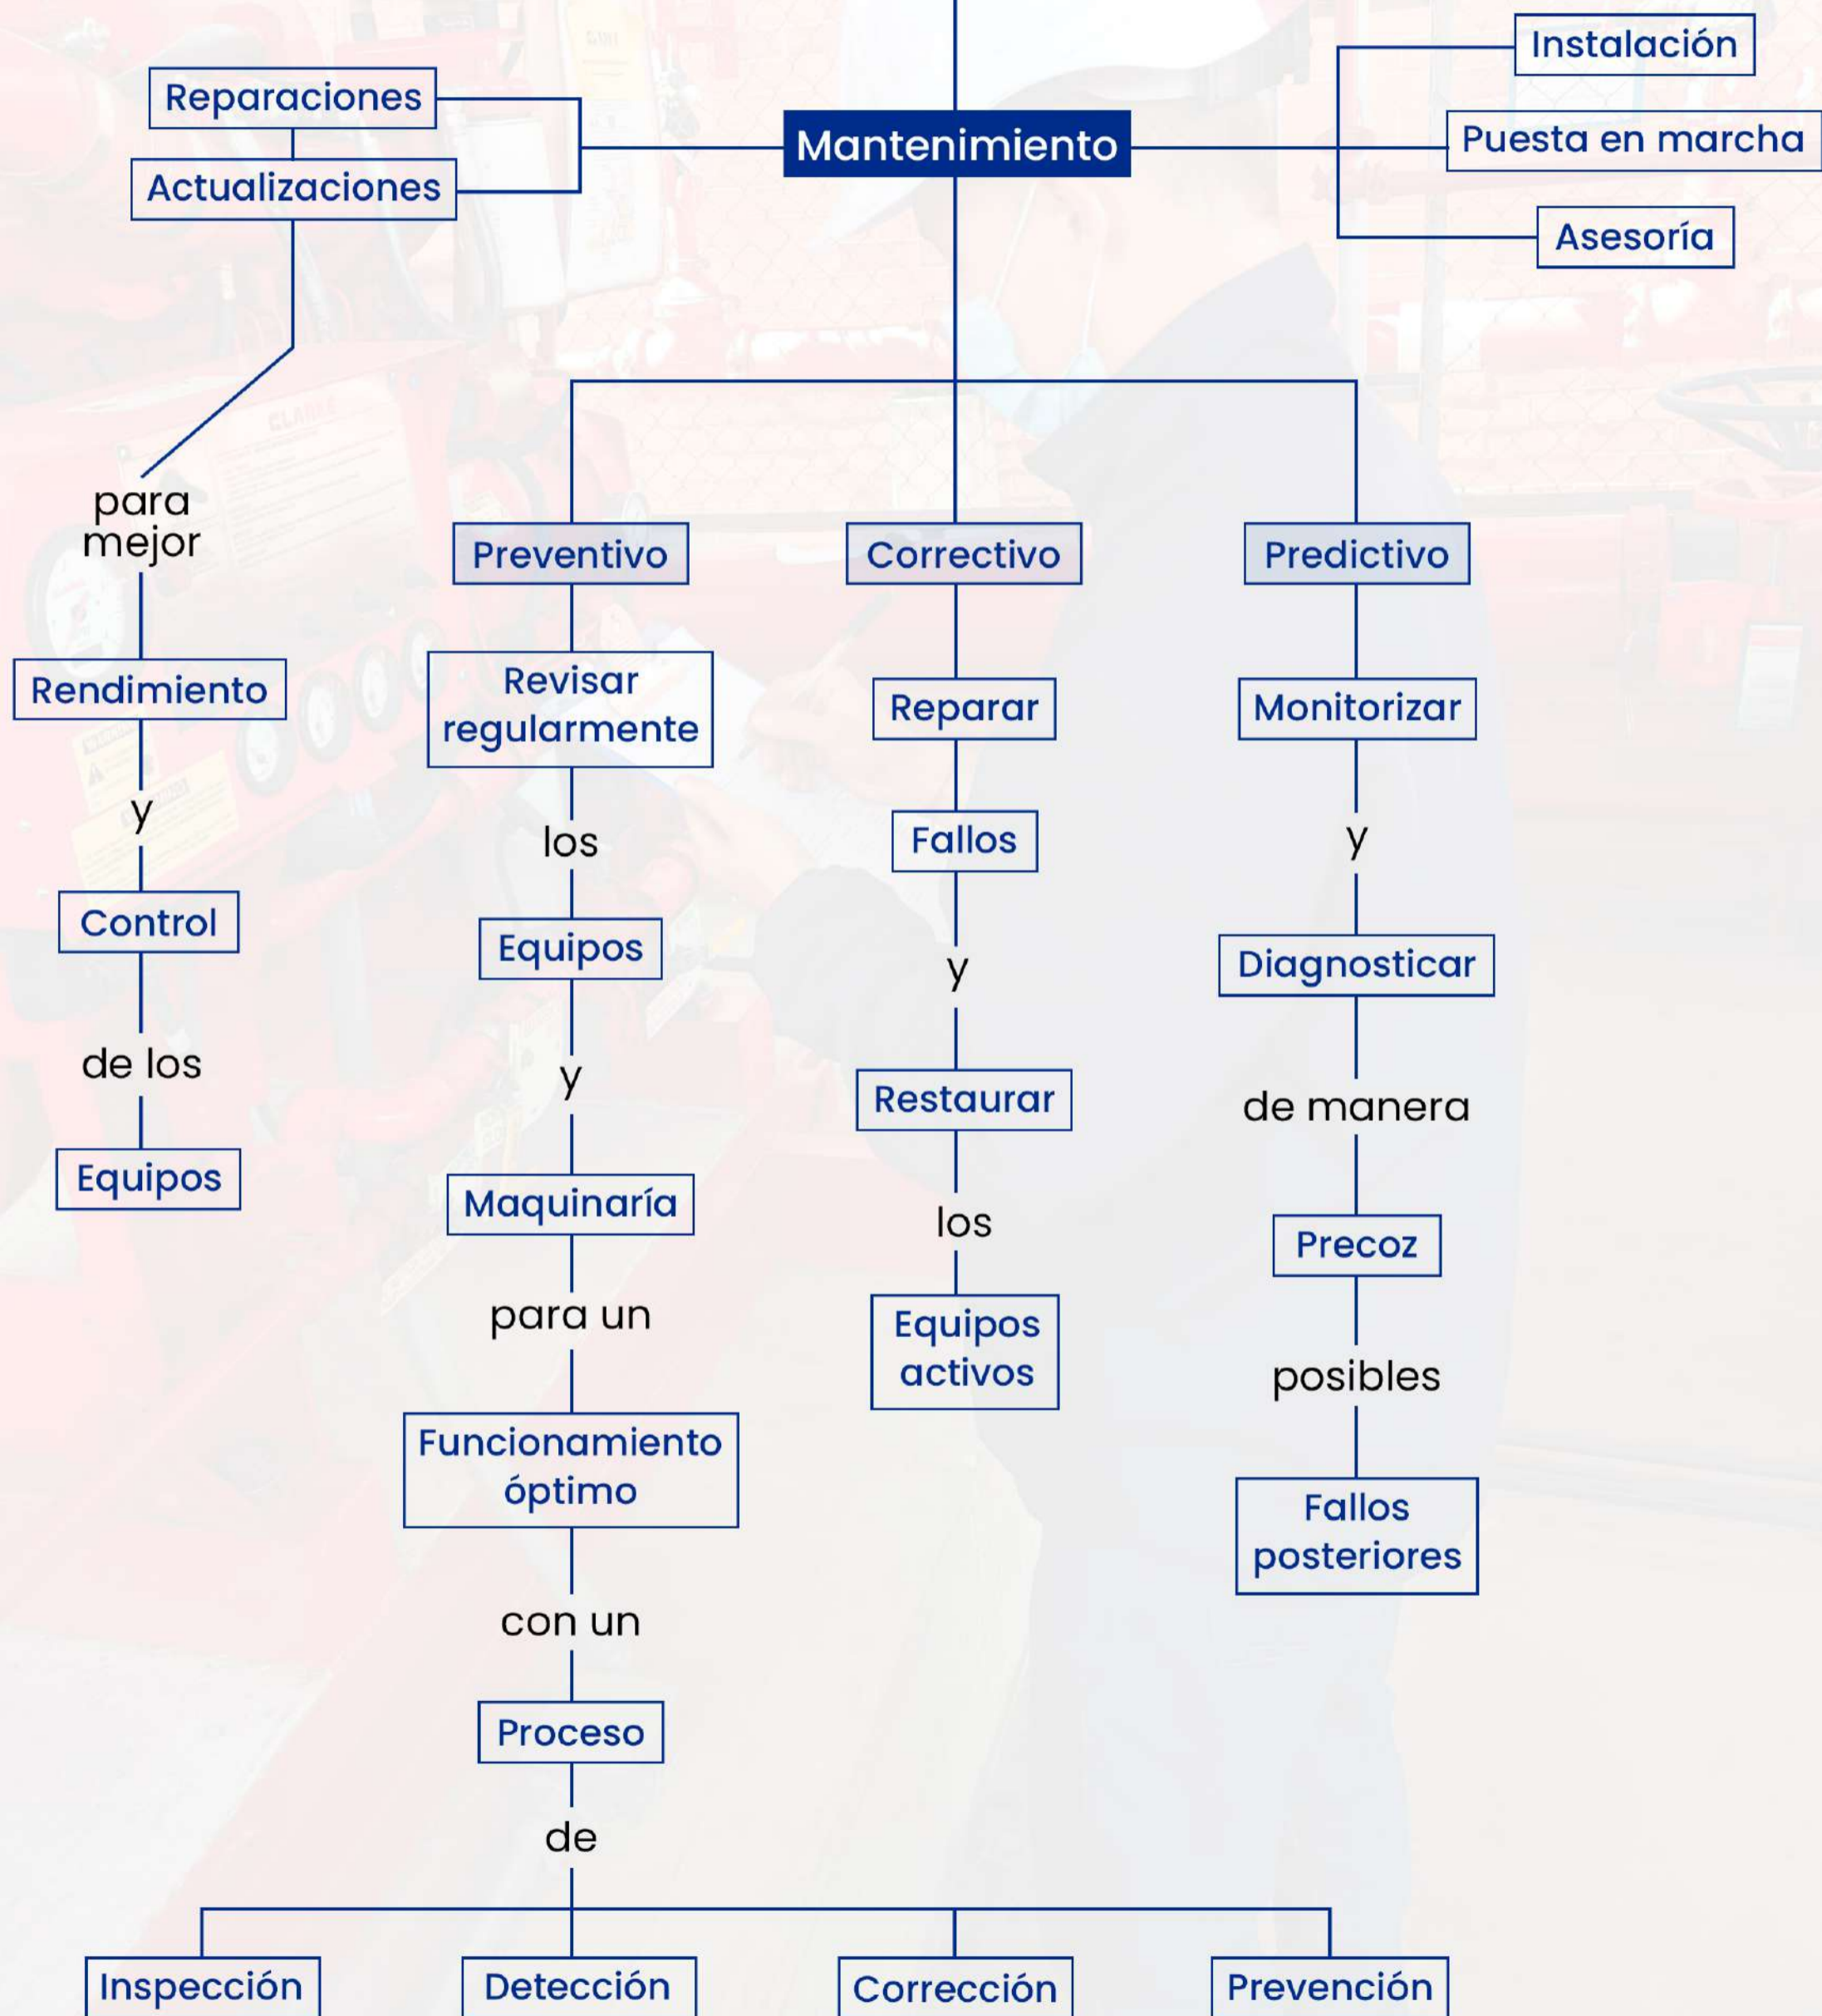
Instalación

Reparaciones

Mantenimiento

Puesta en marcha

Actualizaciones

Asesoría

para mejor

Rendimiento

y

Control

de los

Equipos

Preventivo

Revisar regularmente

los

Equipos

y

Maquinaría

para un

Funcionamiento óptimo

con un

Proceso

de

Correctivo

Reparar

Fallos

y

Restaurar

los

Equipos activos

Predictivo

Monitorizar

y

Diagnosticar

de manera

Precoz

posibles

Fallos posteriores

Inspección

Detección

Corrección

Prevención